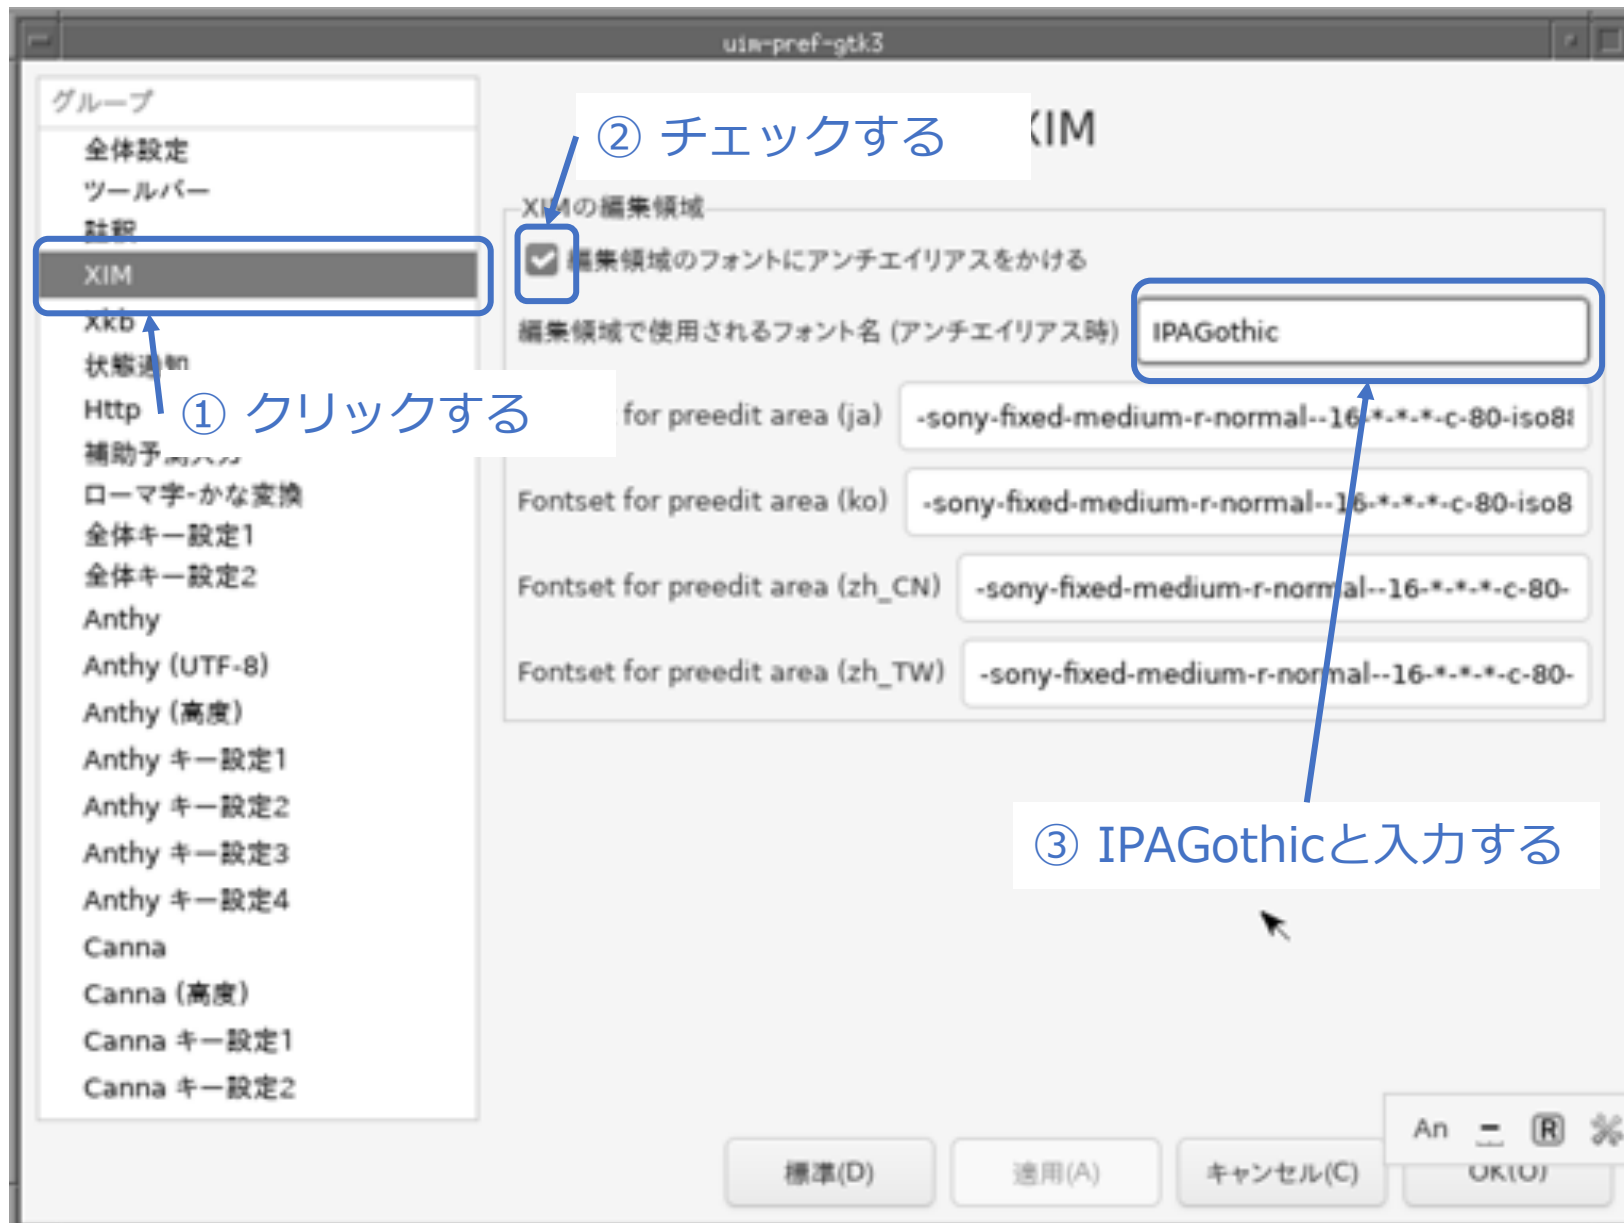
uim-pref-gtk3

グループ
全体設定
ツールバー
注釈
XIM
Xkb
状態通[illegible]
Http
補助予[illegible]
ローマ字・かな変換
全体キー設定1
全体キー設定2
Anthy
Anthy (UTF-8)
Anthy (高度)
Anthy キー設定1
Anthy キー設定2
Anthy キー設定3
Anthy キー設定4
Canna
Canna (高度)
Canna キー設定1
Canna キー設定2

② チェックする
XIM

XIMの編集領域
編集領域のフォントにアンチエイリアスをかける
編集領域で使用されるフォント名 (アンチエイリアス時) IPAGothic
for preedit area (ja) -sony-fixed-medium-r-normal--16-*-*-*-c-80-iso8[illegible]
Fontset for preedit area (ko) -sony-fixed-medium-r-normal--16-*-*-*-c-80-iso8
Fontset for preedit area (zh_CN) -sony-fixed-medium-r-normal--16-*-*-*-c-80-
Fontset for preedit area (zh_TW) -sony-fixed-medium-r-normal--16-*-*-*-c-80-

① クリックする

③ IPAGothicと入力する

An

標準(D) 適用(A) キャンセル(C) OK(O)